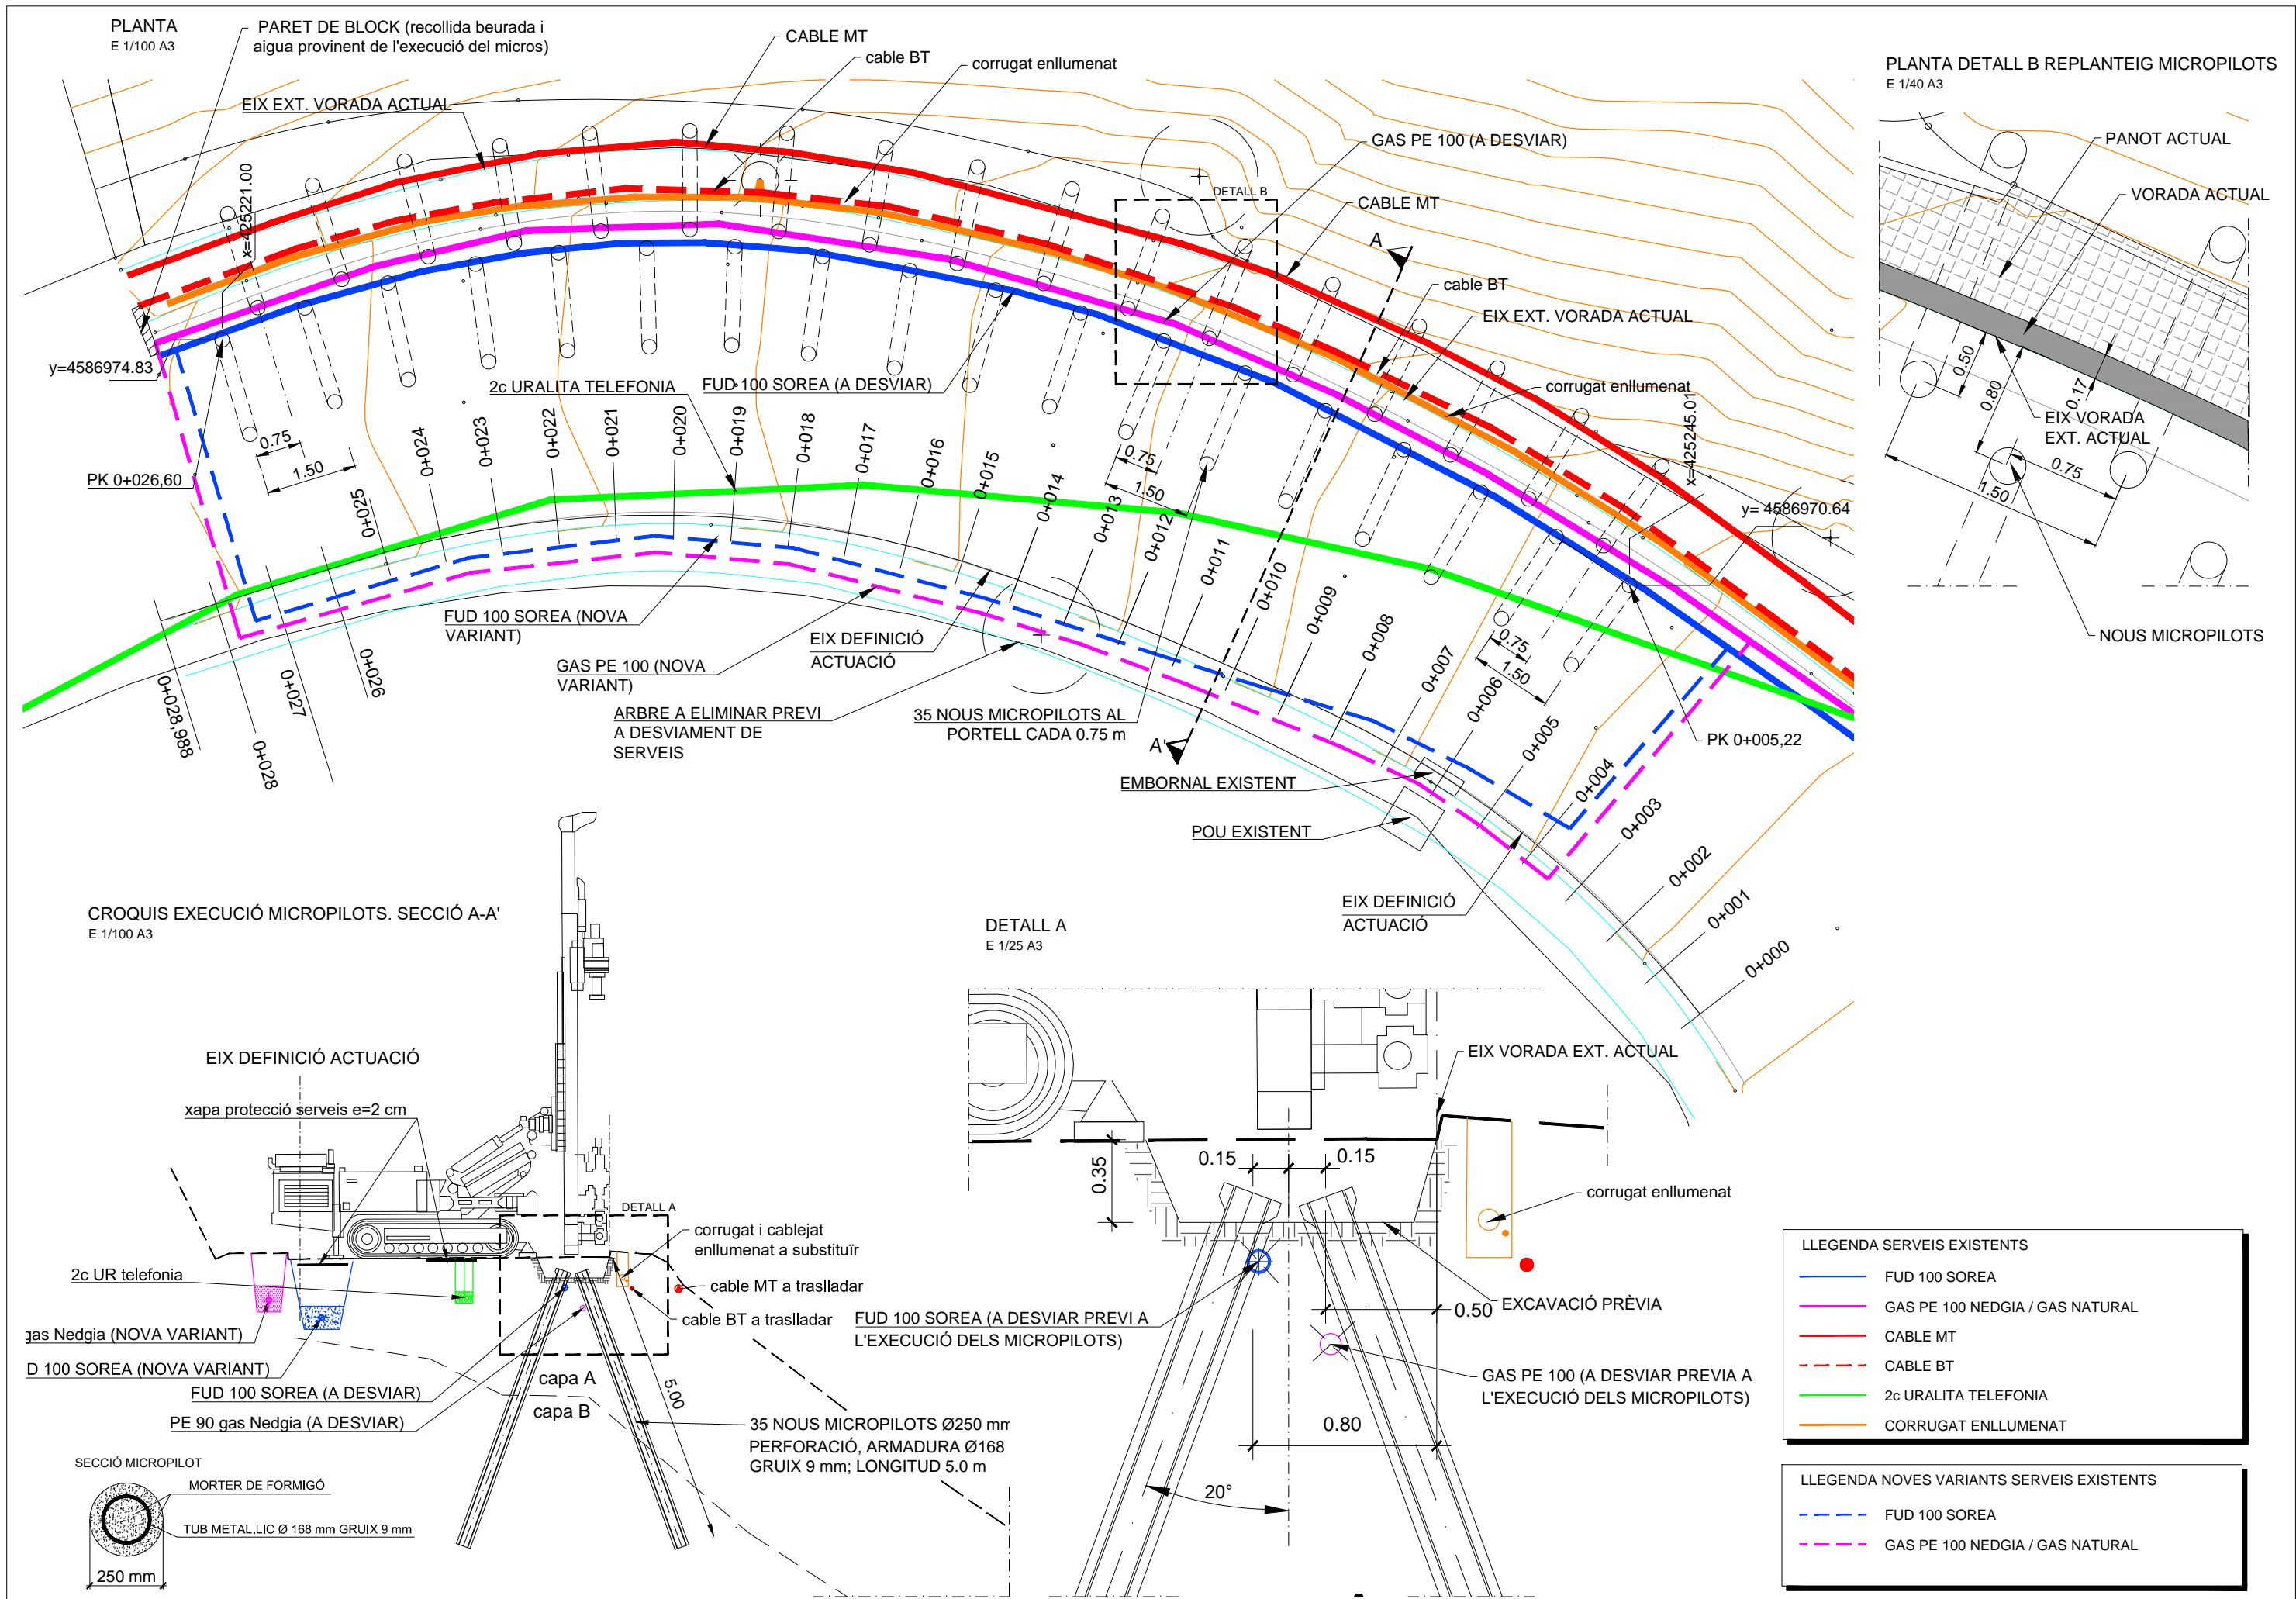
PLANTA
E 1/100 A3

PARET DE BLOCK (recollida beurada i aigua provinent de l'execució del micros)

CABLE MT
cable BT
corrugat enllumenat
EIX EXT. VORADA ACTUAL
GAS PE 100 (A DESVIAR)
DETALL B
CABLE MT
A
cable BT
EIX EXT. VORADA ACTUAL
corrugat enllumenat
x=425221.00
y=4586974.83
2c URALITA TELEFONIA
FUD 100 SOREA (A DESVIAR)
0.75
1.50
PK 0+026,60
0+025
0+024
0+023
0+022
0+021
0+020
0+019
0+018
0+017
0+016
0+015
0+014
0+013
0+012
0+011
0+010
0+009
0+008
0+007
0+006
0+005
0+004
0+003
0+002
0+001
0+000
0.75
1.50
0.75
1.50
x=425245.01
y= 4586970.64
FUD 100 SOREA (NOVA VARIANT)
EIX DEFINICIÓ ACTUACIÓ
GAS PE 100 (NOVA VARIANT)
ARBRE A ELIMINAR PREVI A DESVIAMENT DE SERVEIS
35 NOUS MICROPILOTS AL PORTELL CADA 0.75 m
A'
PK 0+005,22
0+026
0+027
0+028
0+028.988
EMBORNAL EXISTENT
POU EXISTENT
EIX DEFINICIÓ ACTUACIÓ

PLANTA DETALL B REPLANTEIG MICROPILOTS
E 1/40 A3
PANOT ACTUAL
VORADA ACTUAL
0.50
0.80
0.17
EIX VORADA EXT. ACTUAL
0.75
1.50
NOUS MICROPILOTS

CROQUIS EXECUCIÓ MICROPILOTS. SECCIÓ A-A'
E 1/100 A3
EIX DEFINICIÓ ACTUACIÓ
xapa protecció serveis e=2 cm
DETALL A
corrugat i cablejat enllumenat a substituïr
cable MT a traslladar
cable BT a traslladar
2c UR telefonia
gas Nedgia (NOVA VARIANT)
D 100 SOREA (NOVA VARIANT)
FUD 100 SOREA (A DESVIAR)
PE 90 gas Nedgia (A DESVIAR)
capa A
capa B
5.00
35 NOUS MICROPILOTS Ø250 mm PERFORACIÓ, ARMADURA Ø168 GRUIX 9 mm; LONGITUD 5.0 m
SECCIÓ MICROPILOT
MORTER DE FORMIGÓ
TUB METAL.LIC Ø 168 mm GRUIX 9 mm
250 mm

DETALL A
E 1/25 A3
EIX VORADA EXT. ACTUAL
0.15
0.15
0.35
corrugat enllumenat
FUD 100 SOREA (A DESVIAR PREVI A L'EXECUCIÓ DELS MICROPILOTS)
0.50
EXCAVACIÓ PRÈVIA
GAS PE 100 (A DESVIAR PREVIA A L'EXECUCIÓ DELS MICROPILOTS)
0.80
20°

LLEGENDA SERVEIS EXISTENTS
FUD 100 SOREA
GAS PE 100 NEDGIA / GAS NATURAL
CABLE MT
CABLE BT
2c URALITA TELEFONIA
CORRUGAT ENLLUMENAT

LLEGENDA NOVES VARIANTS SERVEIS EXISTENTS
FUD 100 SOREA
GAS PE 100 NEDGIA / GAS NATURAL